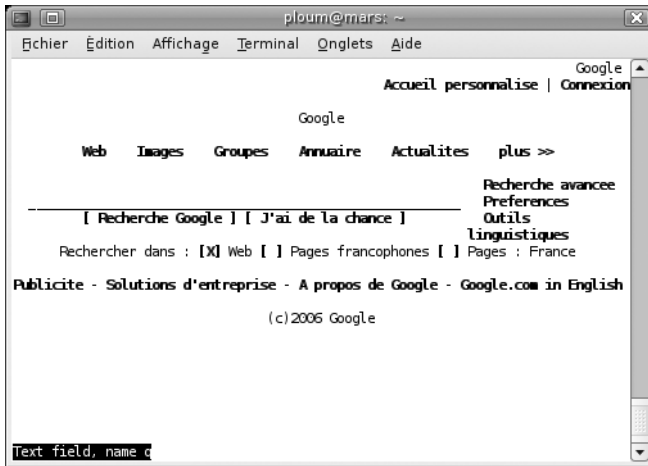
ploum@mars: ~

Fichier Édition Affichage Terminal Onglets Aide

Google
Accueil personnalise | Connexion

Google

Web Images Groupes Annuaire Actualites plus >>

Recherche avancee
Preferences
[ Recherche Google ] [ J'ai de la chance ] Outils linguistiques

Rechercher dans : [X] Web [ ] Pages francophones [ ] Pages : France

Publicite - Solutions d'entreprise - A propos de Google - Google.com in English

(c)2006 Google

Text field, name q